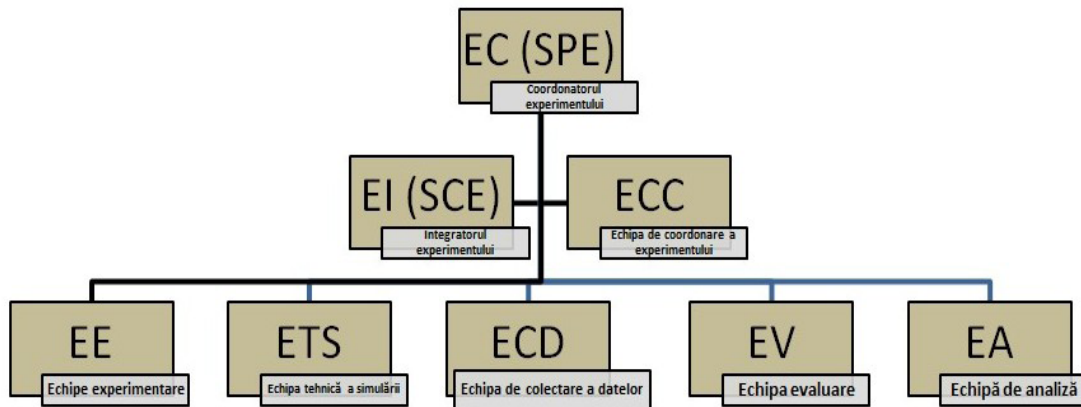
EC (SPE)
Coordonatorul experimentului

EI (SCE)
Integratorul experimentului

ECC
Echipa de coordonare a experimentului

EE
Echipe experimentare

ETS
Echipa tehnică a simulării

ECD
Echipa de colectare a datelor

EV
Echipa evaluare

EA
Echipă de analiză